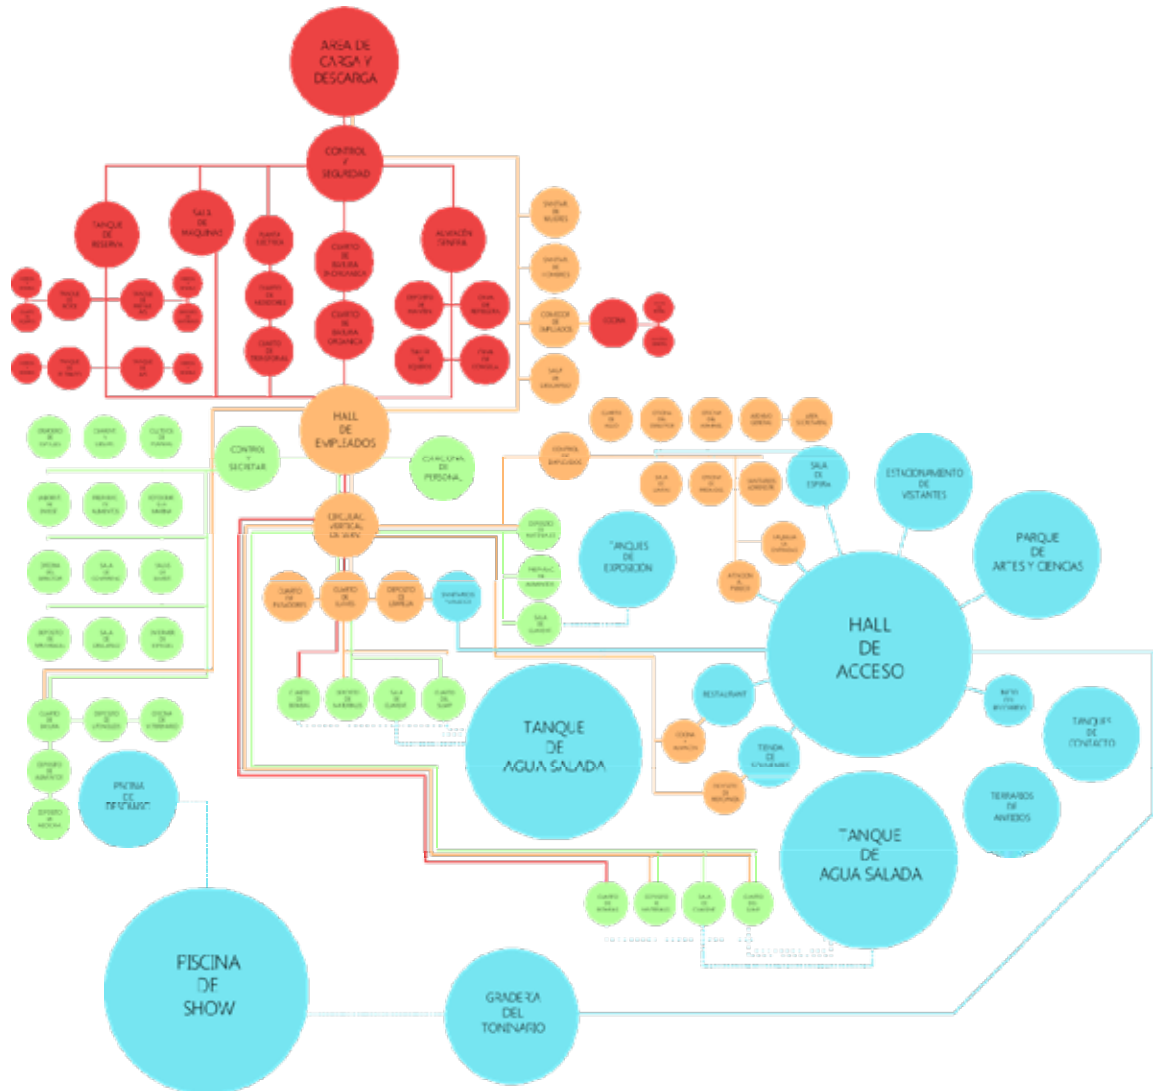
AREA DE CARGA Y DESCARGA

CONTROL Y SEGURIDAD

TANQUE DE RESERVA

SALA DE MAQUINAS

PLANTA ELECTRICA

CUARTO DE BASURA INORGANICA

ALMACEN GENERAL

CUARTO DE MONITOREO

CUARTO DE BASURA ORGANICA

CUARTO DE PERSONAL

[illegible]

COMEDOR DE EMPLEADOS

COCINA

SALA DE DESCANSO

HALL DE EMPLEADOS

CONTROL Y SECRETAR

CIRCULACION VERTICAL

CUARTO DE BUZOS

CUARTO DE LIMPIEZA

DEPOSITO DE LIMPIEZA

CONTROL DE EMPLEADOS

SALA DE ESPERA

ESTACIONAMIENTO DE VISITANTES

PARQUE DE ARTES Y CIENCIAS

TANQUES DE EXPOSICION

HALL DE ACCESO

RESTAURANT

TANQUE DE AGUA SALADA

TIENDA DE SOUVENIRS

TANQUES DE CONTACTO

TERRARIOS DE ANFIBIOS

TANQUE DE AGUA SALADA

PISCINA DE DESCANSO

PISCINA DE SHOW

GRADERIA DEL TONINARIO